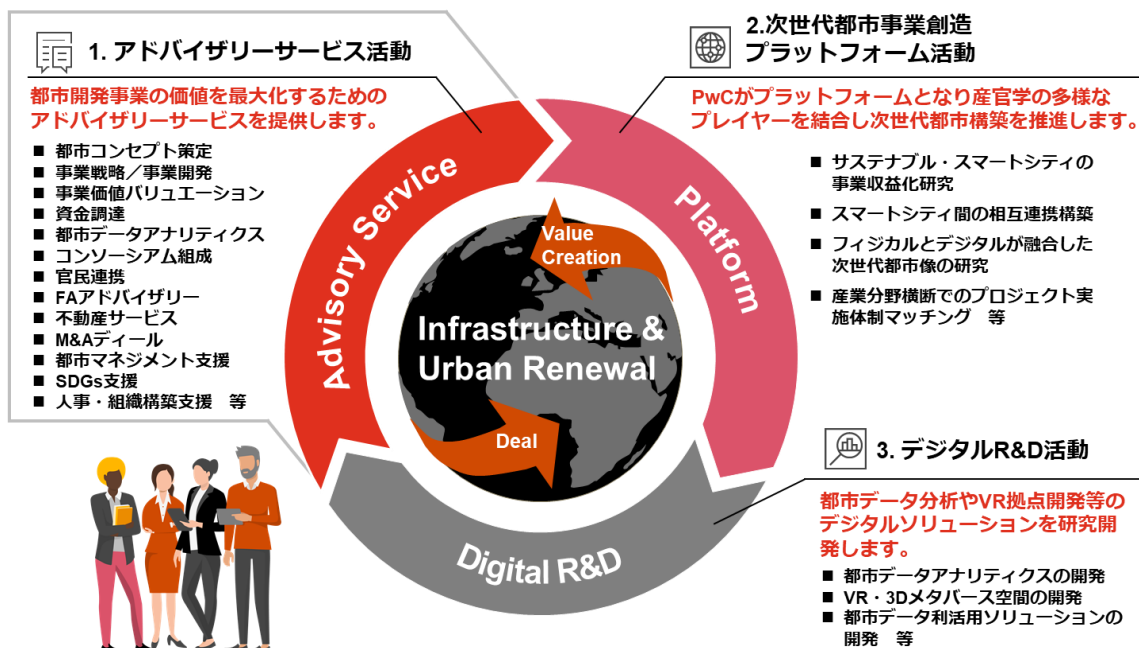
1. アドバイザリーサービス活動

都市開発事業の価値を最大化するためのアドバイザリーサービスを提供します。

■ 都市コンセプト策定
■ 事業戦略／事業開発
■ 事業価値バリュエーション
■ 資金調達
■ 都市データアナリティクス
■ コンソーシアム組成
■ 官民連携
■ FAアドバイザリー
■ 不動産サービス
■ M&Aディール
■ 都市マネジメント支援
■ SDGs支援
■ 人事・組織構築支援　等

2.次世代都市事業創造プラットフォーム活動

PwCがプラットフォームとなり産官学の多様なプレイヤーを結合し次世代都市構築を推進します。

■ サステナブル・スマートシティの事業収益化研究
■ スマートシティ間の相互連携構築
■ フィジカルとデジタルが融合した次世代都市像の研究
■ 産業分野横断でのプロジェクト実施体制マッチング　等

Advisory Service

Platform

Value Creation

Infrastructure & Urban Renewal

Deal

Digital R&D

3. デジタルR&D活動

都市データ分析やVR拠点開発等のデジタルソリューションを研究開発します。

■ 都市データアナリティクスの開発
■ VR・3Dメタバース空間の開発
■ 都市データ利活用ソリューションの開発　等